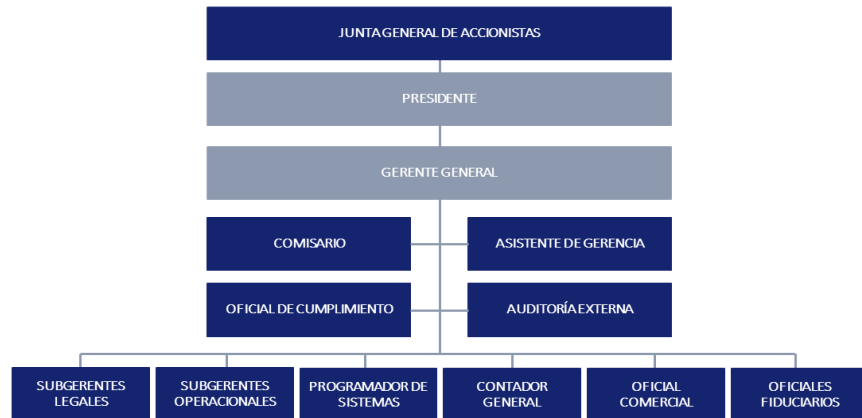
JUNTA GENERAL DE ACCIONISTAS

PRESIDENTE

GERENTE GENERAL

COMISARIO

ASISTENTE DE GERENCIA

OFICIAL DE CUMPLIMIENTO

AUDITORÍA EXTERNA

SUBGERENTES LEGALES

SUBGERENTES OPERACIONALES

PROGRAMADOR DE SISTEMAS

CONTADOR GENERAL

OFICIAL COMERCIAL

OFICIALES FIDUCIARIOS